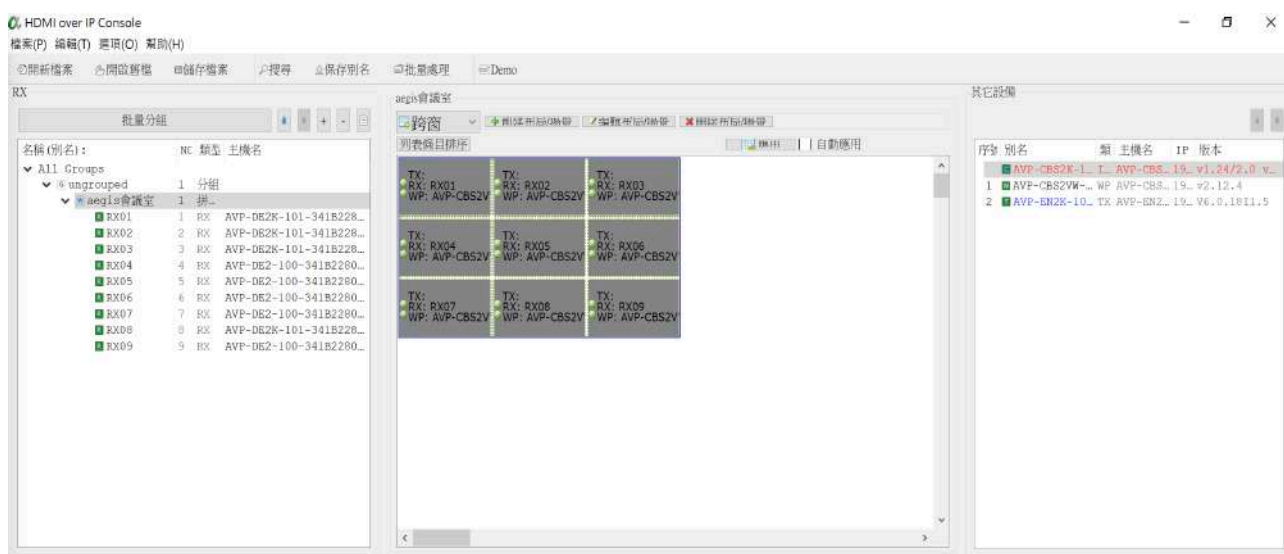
HDMI over IP Console

檔案(P) 編輯(T) 選項(O) 幫助(H)

開新檔案 開啟舊檔 儲存檔案 搜尋 保存別名 批量處理 Demo

RX

批量分組

名稱(別名): NC 類型 主機名

All Groups
ungrouped 1 分組
aegis會議室 1 拼..
RX01 1 RX AVP-DE2K-101-341B228..
RX02 2 RX AVP-DE2K-101-341B228..
RX03 3 RX AVP-DE2K-101-341B228..
RX04 4 RX AVP-DE2-100-341B2280..
RX05 5 RX AVP-DE2-100-341B2280..
RX06 6 RX AVP-DE2-100-341B2280..
RX07 7 RX AVP-DE2-100-341B2280..
RX08 8 RX AVP-DE2K-101-341B228..
RX09 9 RX AVP-DE2-100-341B2280..

aegis會議室

跨窗 新增拼接佈局 編輯拼接佈局 刪除拼接佈局

列表項目排序 應用 自動應用

TX:
RX: RX01
WP: AVP-CBS2V

TX:
RX: RX02
WP: AVP-CBS2V

TX:
RX: RX03
WP: AVP-CBS2V

TX:
RX: RX04
WP: AVP-CBS2V

TX:
RX: RX05
WP: AVP-CBS2V

TX:
RX: RX06
WP: AVP-CBS2V

TX:
RX: RX07
WP: AVP-CBS2V

TX:
RX: RX08
WP: AVP-CBS2V

TX:
RX: RX09
WP: AVP-CBS2V

其它設備

| 序號 | 別名 | 類 | 主機名 | IP | 版本 |
|---|---|---|---|---|---|
| | AVP-CBS2K-1.. | T.. | AVP-CBS.. | 19.. | v1.24/2.0 v.. |
| 1 | AVP-CBS2VW-.. | WP | AVP-CBS.. | 19.. | v2.12.4 |
| 2 | AVP-EN2K-10.. | TX | AVP-EN2.. | 19.. | V6.0.1811.5 |